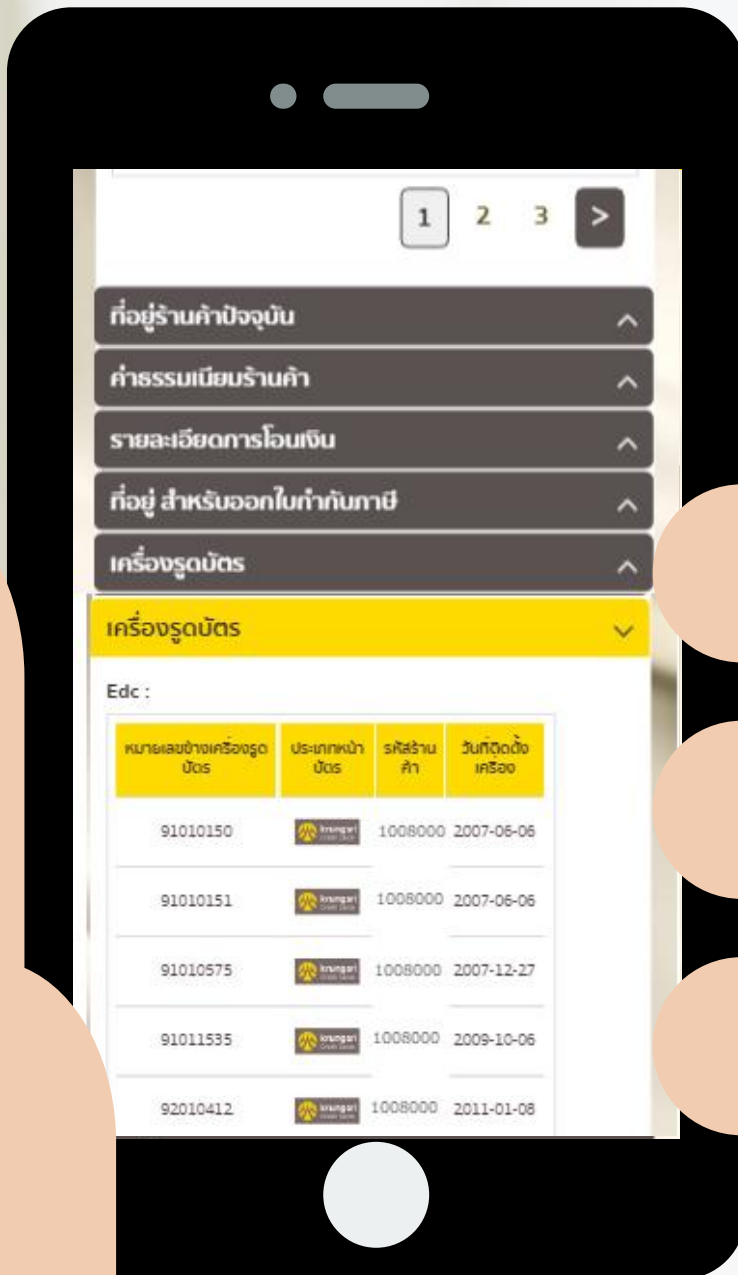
1 2 3 >

ที่อยู่ร้านค้าปัจจุบัน

ค่าธรรมเนียมร้านค้า

รายละเอียดการโอนเงิน

ที่อยู่ สำหรับออกใบกำกับภาษี

เครื่องรูดบัตร

เครื่องรูดบัตร

Edc :

| หมายเลขข้างเครื่องรูดบัตร | ประเภทหน้าบัตร | รหัสร้านค้า | วันที่ติดตั้งเครื่อง |
|---|---|---|---|
| 91010150 | krungsri | 1008000 | 2007-06-06 |
| 91010151 | krungsri | 1008000 | 2007-06-06 |
| 91010575 | krungsri | 1008000 | 2007-12-27 |
| 91011535 | krungsri | 1008000 | 2009-10-06 |
| 92010412 | krungsri | 1008000 | 2011-01-08 |